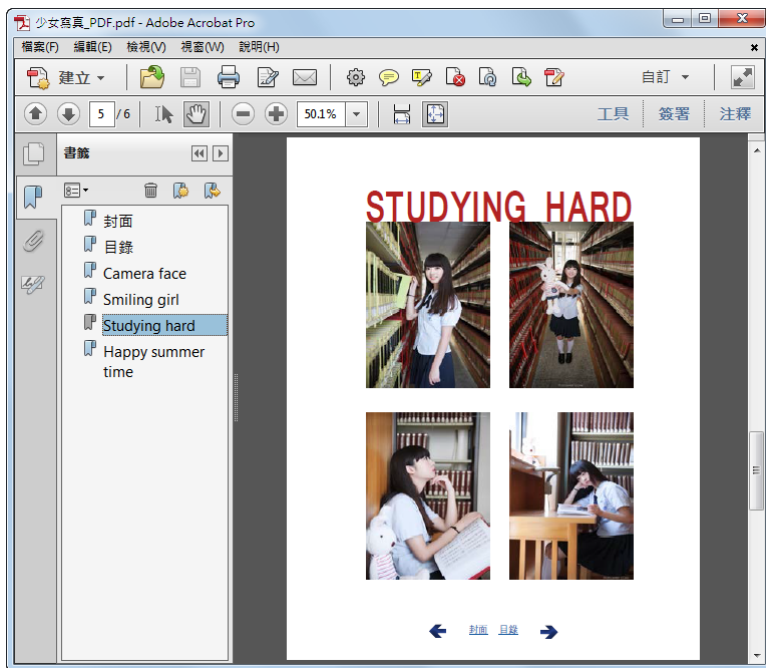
少女寫真_PDF.pdf - Adobe Acrobat Pro

檔案(F) 編輯(E) 檢視(V) 視窗(W) 說明(H)

建立

自訂

5 / 6

50.1%

工具 簽署 注釋

書籤

封面
目錄
Camera face
Smiling girl
Studying hard
Happy summer time

STUDYING HARD

封面 目錄